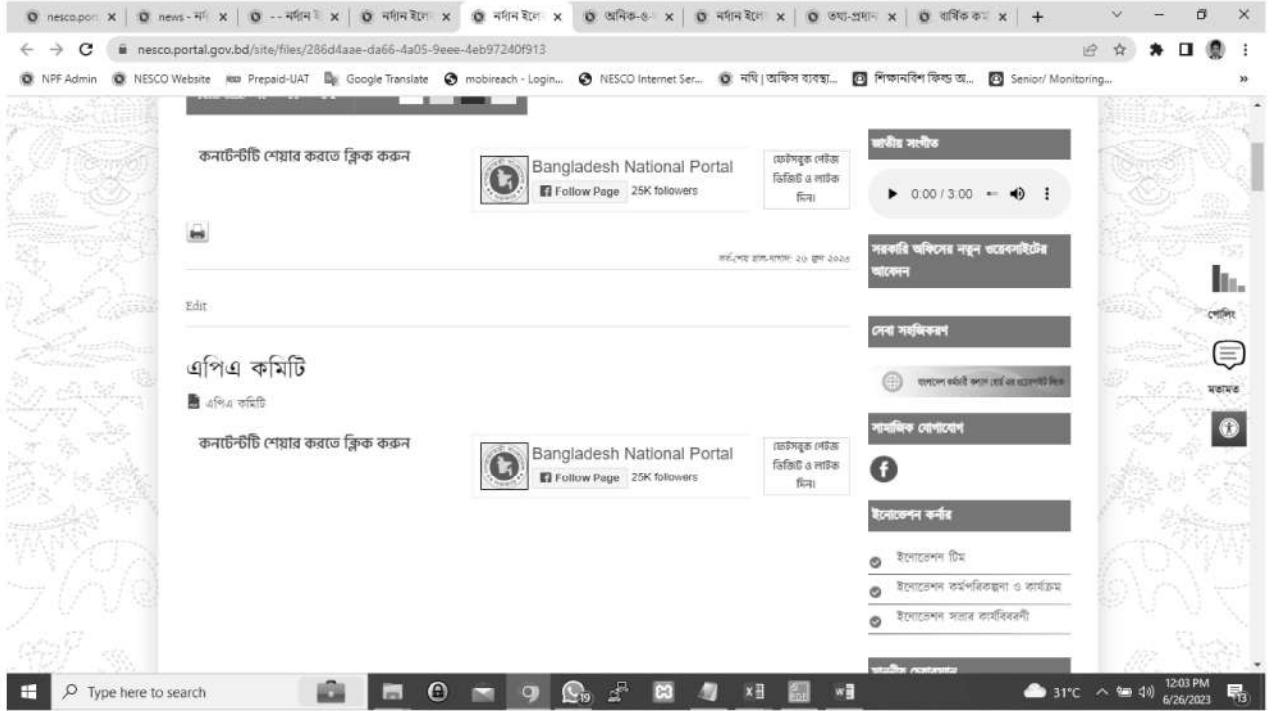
nesco.por × | news - নি × | - - নর্দান × | নর্দান ইলে × | নর্দান ইলে × | অনিক-৩ × | নর্দান ইলে × | তথ্য-প্রদান × | বার্ষিক কা × | +

nesco.portal.gov.bd/site/files/286d4aae-da66-4a05-9eee-4eb97240f913

NPF Admin | NESCO Website | Prepaid-UAT | Google Translate | mobireach - Login... | NESCO Internet Ser... | নথি | অফিস ব্যবস্থা... | শিক্ষানবিশ ফিল্ড অ... | Senior/ Monitoring...

কনটেন্টটি শেয়ার করতে ক্লিক করুন

Bangladesh National Portal
Follow Page 25K followers

ফেসবুক পেইজ ভিজিট ও লাইক দিন।

সর্বশেষ হাল-নাগাদ: ২০ জুন ২০২৩

Edit

এপিএ কমিটি

এপিএ কমিটি

কনটেন্টটি শেয়ার করতে ক্লিক করুন

Bangladesh National Portal
Follow Page 25K followers

ফেসবুক পেইজ ভিজিট ও লাইক দিন।

জাতীয় সংগীত

0:00 / 3:00

সরকারি অফিসের নতুন ওয়েবসাইটের আবেদন

সেবা সহজিকরণ

বাংলাদেশ জাতীয় তথ্য বাতায়ন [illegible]

সামাজিক যোগাযোগ

ইনোভেশন কর্নার

ইনোভেশন টিম

ইনোভেশন কর্মপরিকল্পনা ও কার্যক্রম

ইনোভেশন সভার কার্যবিবরণী

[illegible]

পোলিং

মতামত

Type here to search

31°C 12:03 PM 6/26/2023